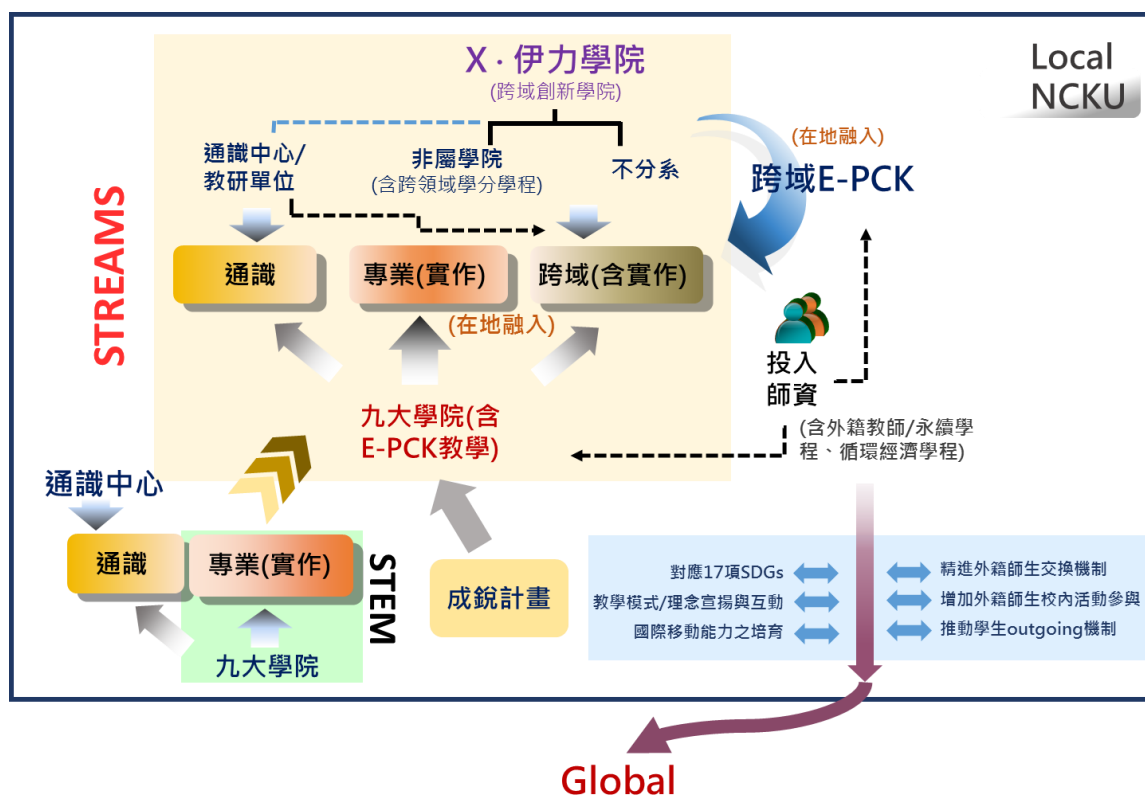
X · 伊力學院
(跨域創新學院)

Local
NCKU

通識中心/
教研單位

非屬學院
(含跨領域學分學程)

不分系

(在地融入)
跨域E-PCK

STREAMS

通識

專業(實作)

跨域(含實作)

(在地融入)

投入
師資

九大學院(含
E-PCK教學)

(含外籍教師/永續學程、循環經濟學程)

通識中心

通識

專業(實作)

STEM

九大學院

成銳計畫

對應17項SDGs
教學模式/理念宣揚與互動
國際移動能力之培育

精進外籍師生交換機制
增加外籍師生校內活動參與
推動學生outgoing機制

Global